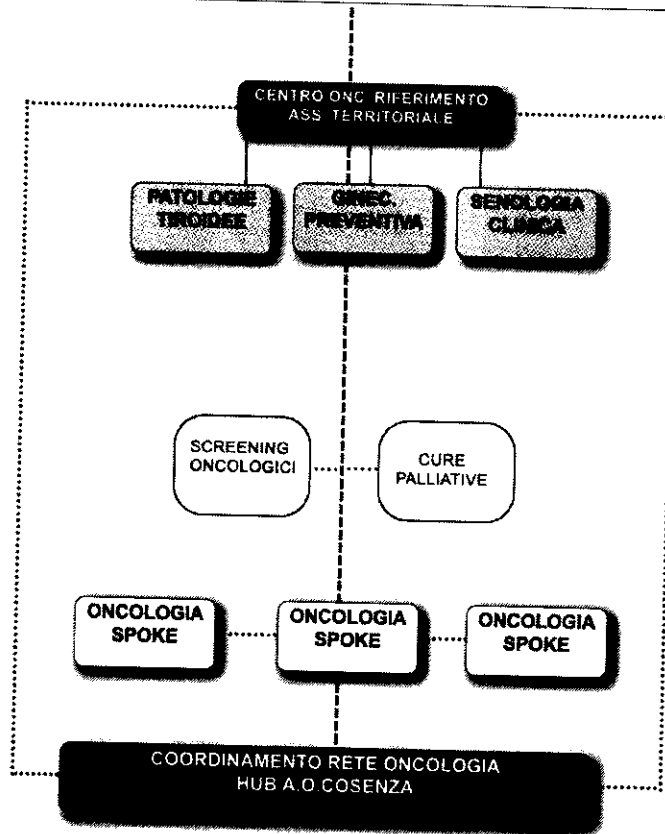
CENTRO ONC RIFERIMENTO ASS TERRITORIALE

PATOLOGIE TIROIDEE

GINEC. PREVENTIVA

SENOLOGIA CLINICA

SCREENING ONCOLOGICI

CURE PALLIATIVE

ONCOLOGIA SPOKE

ONCOLOGIA SPOKE

ONCOLOGIA SPOKE

COORDINAMENTO RETE ONCOLOGIA HUB A.O.COSENZA